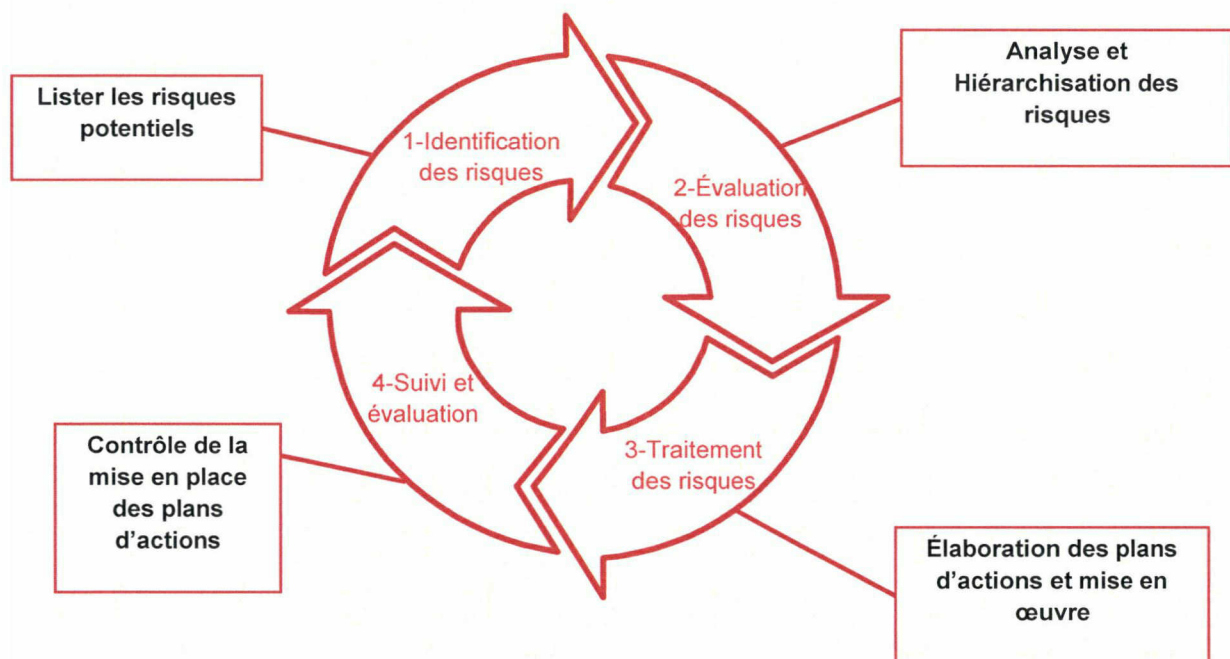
Lister les risques potentiels

1-Identification des risques

Analyse et Hiérarchisation des risques

2-Évaluation des risques

3-Traitement des risques

Élaboration des plans d'actions et mise en œuvre

4-Suivi et évaluation

Contrôle de la mise en place des plans d'actions